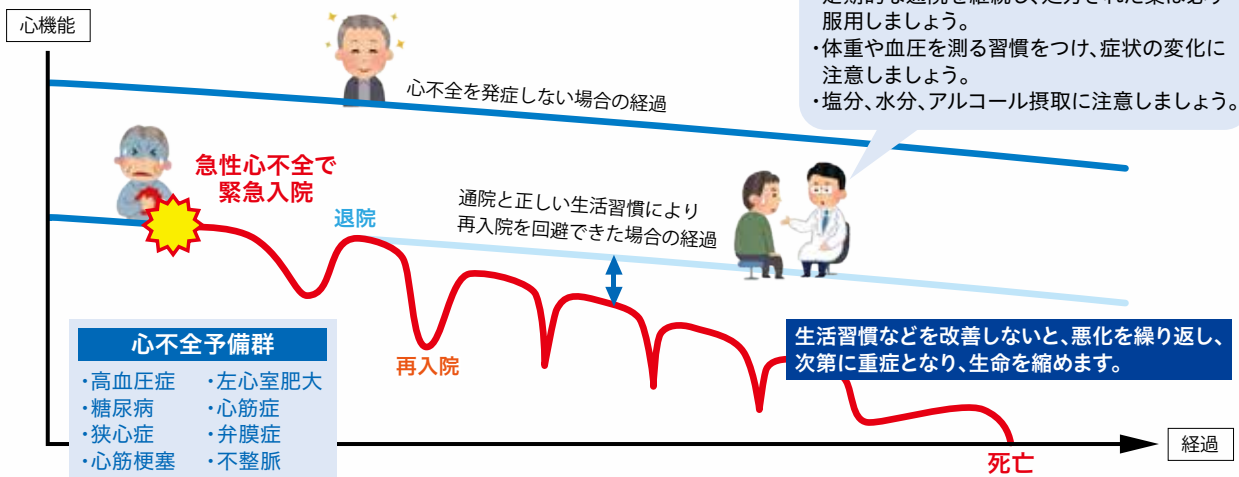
心機能

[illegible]
服用しましょう。
・体重や血圧を測る習慣をつけ、症状の変化に注意しましょう。
・塩分、水分、アルコール摂取に注意しましょう。

心不全を発症しない場合の経過

急性心不全で
緊急入院

退院

通院と正しい生活習慣により
再入院を回避できた場合の経過

心不全予備群
・高血圧症
・糖尿病
・狭心症
・心筋梗塞
・左心室肥大
・心筋症
・弁膜症
・不整脈

再入院

生活習慣などを改善しないと、悪化を繰り返し、次第に重症となり、生命を縮めます。

死亡

経過